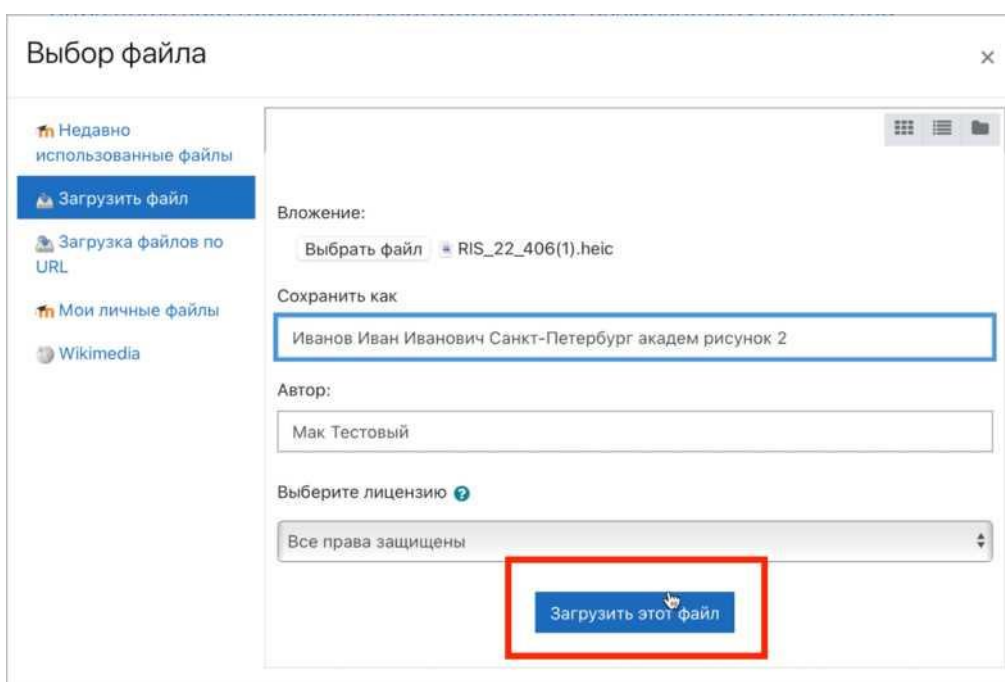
Выбор файла

×

Недавно использованные файлы

Загрузить файл

Загрузка файлов по URL

Мои личные файлы

Wikimedia

Вложение:

Выбрать файл RIS_22_406(1).heic

Сохранить как

Иванов Иван Иванович Санкт-Петербург академ рисунок 2

Автор:

Мак Тестовый

Выберите лицензию

Все права защищены

Загрузить этот файл